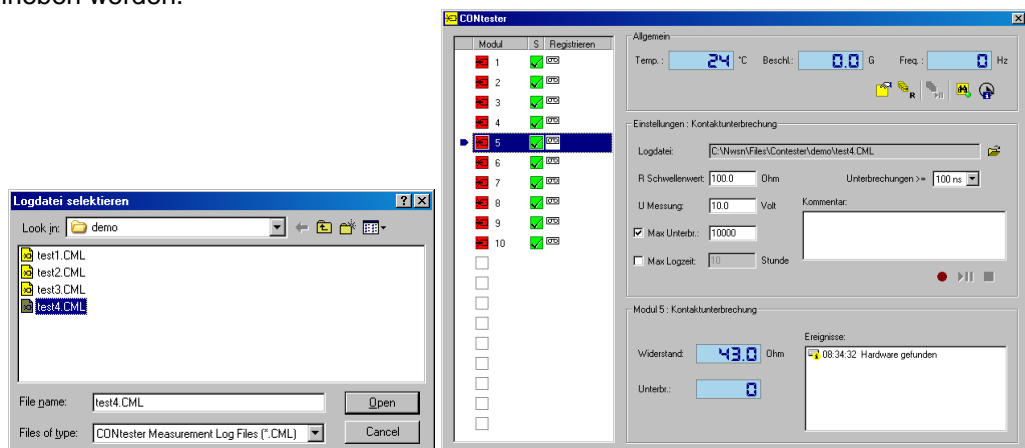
rieben werden.

Logdatei selektieren

Look in: demo

test1.CML
test2.CML
test3.CML
test4.CML

File name: test4.CML
Open

Files of type: CONtester Measurement Log Files (*.CML)
Cancel

CONtester

| Modul | S | Registrieren |
|---|---|---|
| 1 | | |
| 2 | | |
| 3 | | |
| 4 | | |
| 5 | | |
| 6 | | |
| 7 | | |
| 8 | | |
| 9 | | |
| 10 | | |

Allgemein

Temp.: 24 °C Beschl.: 0.0 G Freq.: 0 Hz

Einstellungen : Kontaktunterbrechung

Logdatei: C:\Nwsn\Files\Contester\demo\test4.CML

R Schwellenwert: 100.0 Ohm

Unterbrechungen >= 100 ns

U Messung: 10.0 Volt

Kommentar:

Max Unterbr.: 10000

Max Logzeit: 10 Stunde

Modul 5 : Kontaktunterbrechung

Ereignisse:

Widerstand: 43.0 Ohm

08:34:32 Hardware gefunden

Unterbr.: 0